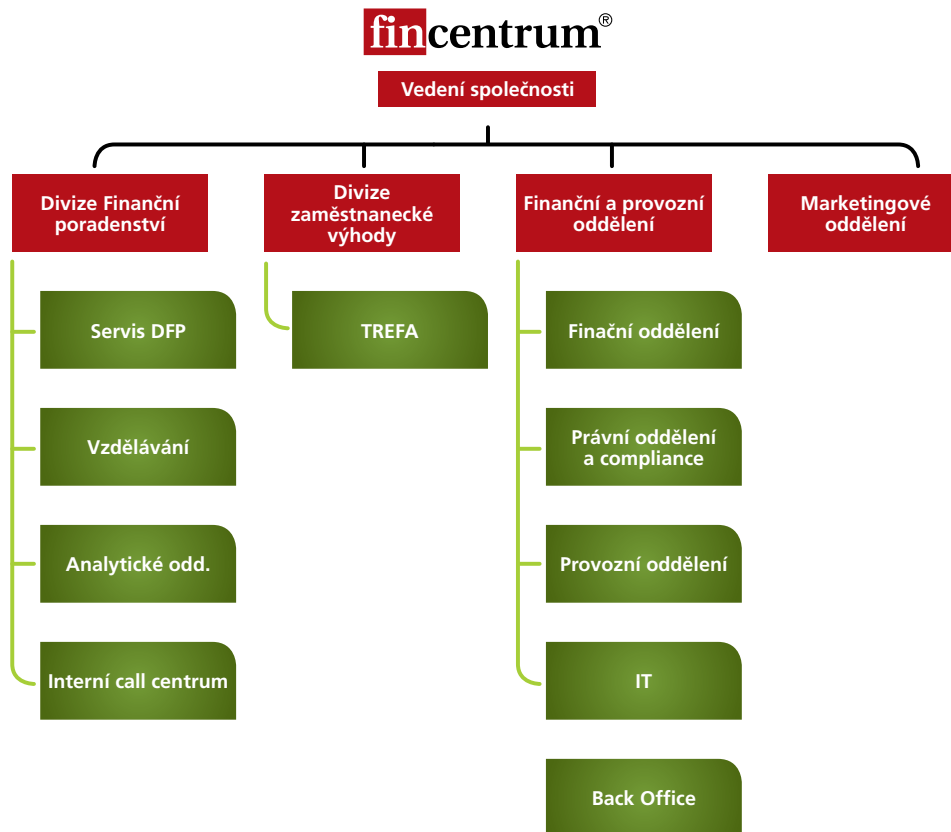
fincentrum®

Vedení společnosti

Divize Finanční poradenství

Servis DFP

Vzdělávání

Analytické odd.

Interní call centrum

Divize zaměstnanecké výhody

TREFA

Finanční a provozní oddělení

Finační oddělení

Právní oddělení a compliance

Provozní oddělení

IT

Back Office

Marketingové oddělení